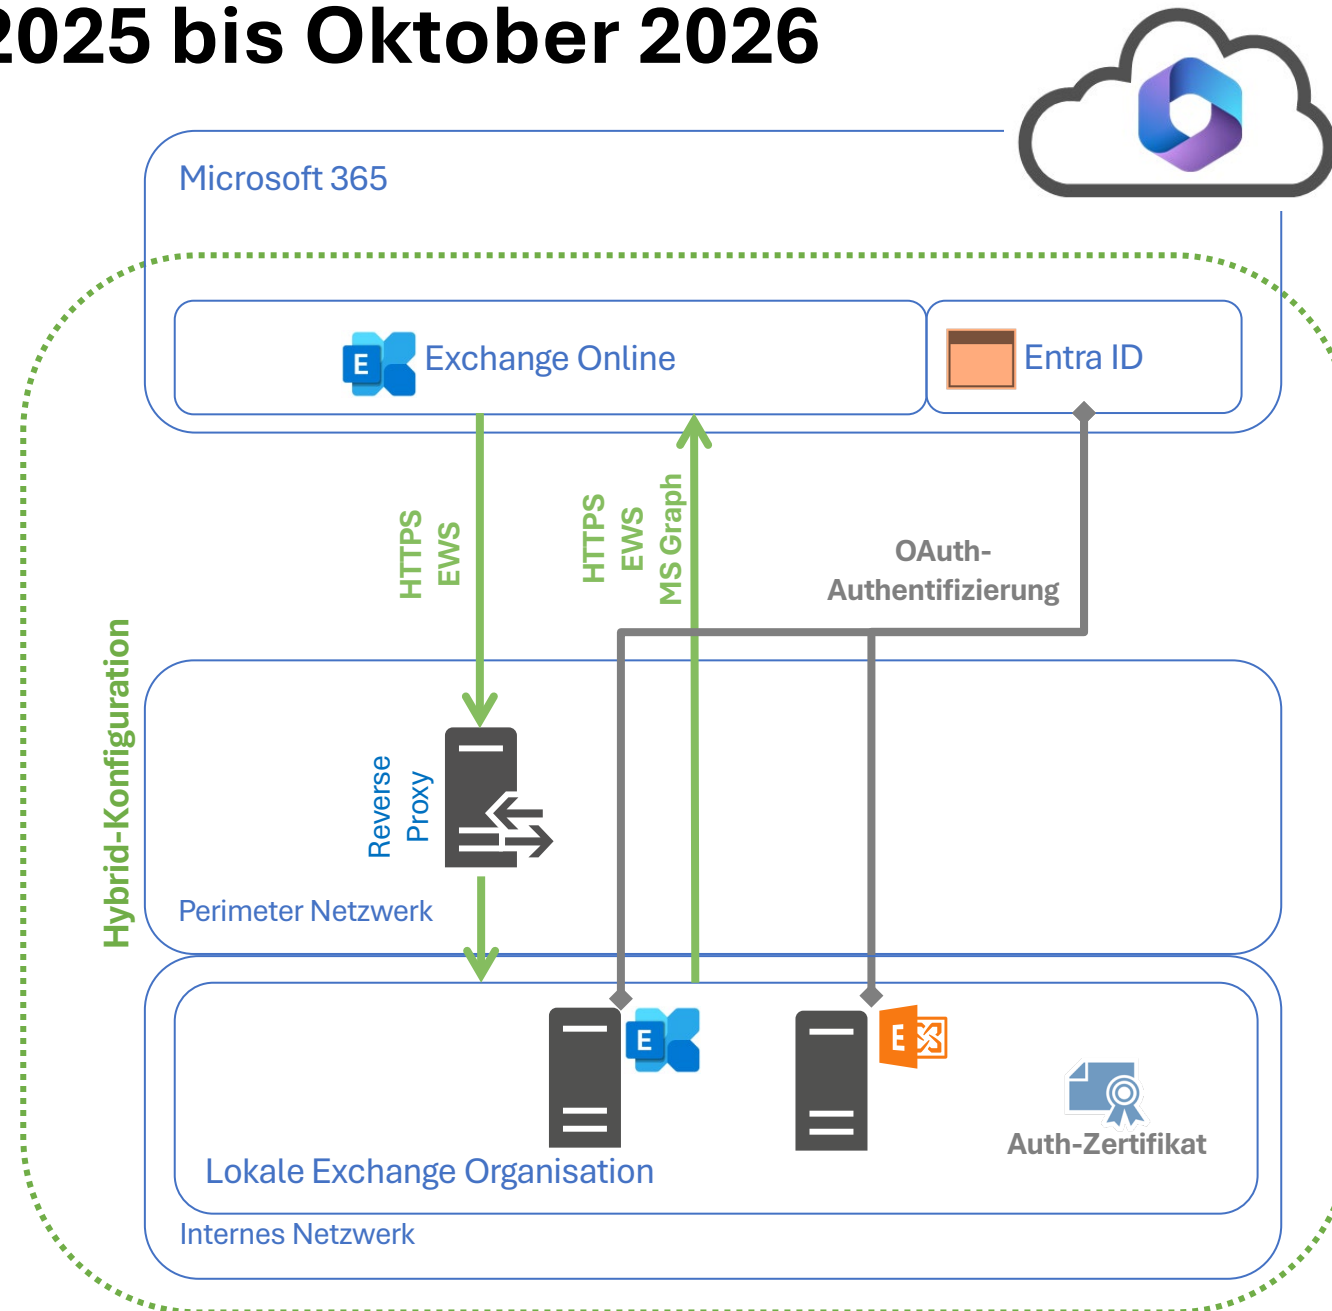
2025 bis Oktober 2026

Microsoft 365

Exchange Online

Entra ID

HTTPS
EWS

HTTPS
EWS
MS Graph

OAuth-Authentifizierung

Hybrid-Konfiguration

Reverse Proxy

Perimeter Netzwerk

Auth-Zertifikat

Lokale Exchange Organisation

Internes Netzwerk